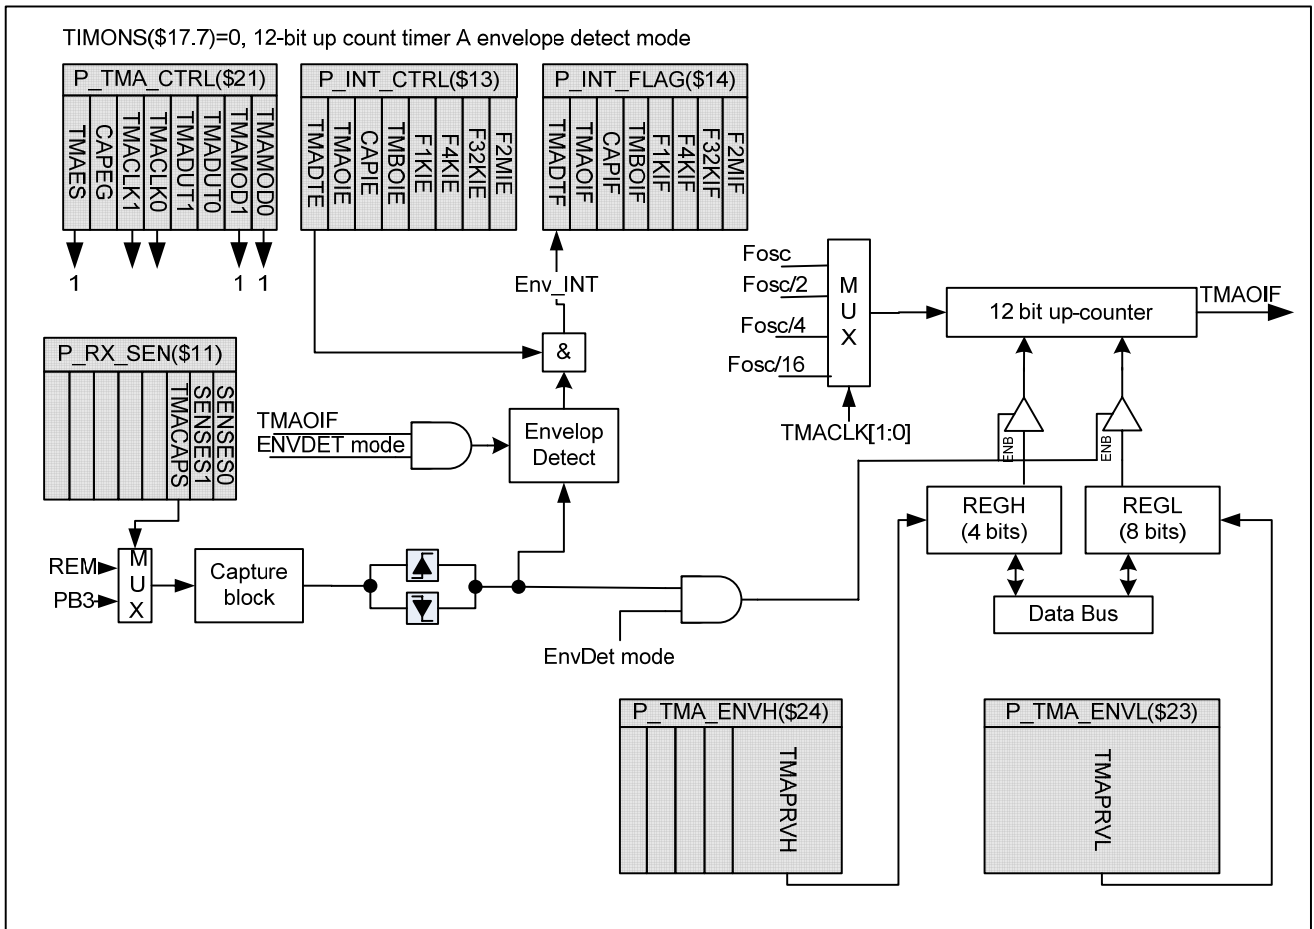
TIMONS($17.7)=0, 12-bit up count timer A envelope detect mode

P_TMA_CTRL($21)
TMAES
CAPEG
TMACLK1
TMACLK0
TMADUT1
TMADUT0
TMAMOD1
TMAMOD0
1
1 1

P_INT_CTRL($13)
TMADTE
TMAOIE
CAPIE
TMBOIE
F1KIE
F4KIE
F32KIE
F2MIE

P_INT_FLAG($14)
TMADTF
TMAOIF
CAPIF
TMBOIF
F1KIF
F4KIF
F32KIF
F2MIF

Env_INT
&

Fosc
Fosc/2
Fosc/4
Fosc/16
M
U
X
TMACLK[1:0]

12 bit up-counter
TMAOIF

P_RX_SEN($11)
TMACAPS
SENSES1
SENSES0

TMAOIF
ENVDET mode

Envelop
Detect

ENB
ENB

REGH
(4 bits)

REGL
(8 bits)

REM
PB3
M
U
X

Capture
block

Data Bus

EnvDet mode

P_TMA_ENVH($24)
TMAPRVH

P_TMA_ENVL($23)
TMAPRVL